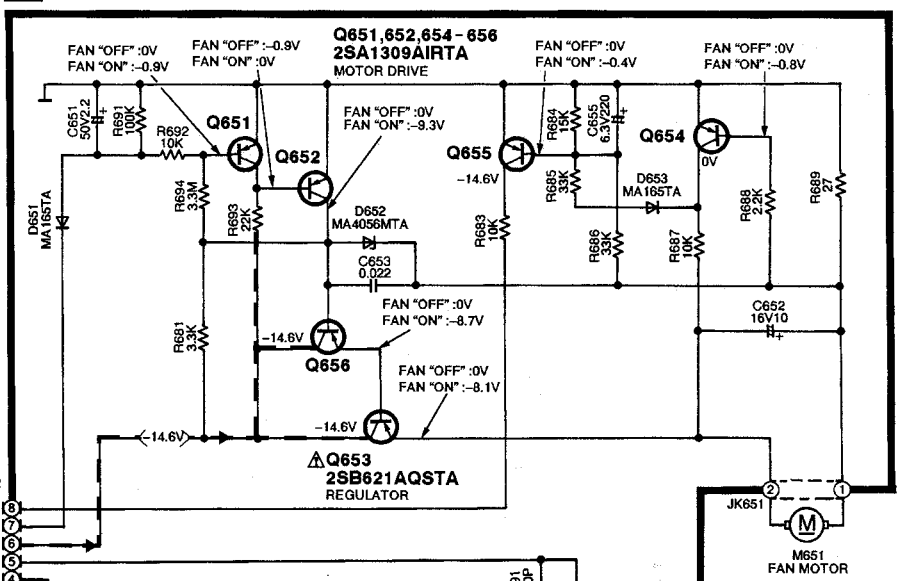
FAN "OFF" :0V
FAN "ON" :–0.9V

FAN "OFF" :–0.9V
FAN "ON" :0V

Q651,652,654 - 656
2SA1309AIRTA
MOTOR DRIVE

FAN "OFF" :0V
FAN "ON" :–0.4V

FAN "OFF" :0V
FAN "ON" :–0.8V

C651
50V2.2

R691
100K

R692
10K

Q651

Q652

FAN "OFF" :0V
FAN "ON" :–9.3V

Q655
–14.6V

R684
15K

C655
6.3V220

Q654
0V

R685
33K

D653
MA165TA

R688
2.2K

R689
27

D651
MA165TA

R694
3.3M

R693
22K

D652
MA4056MTA

R683
10K

R686
33K

R687
10K

C653
0.022

FAN "OFF" :0V
FAN "ON" :–8.7V

C652
16V10

R681
3.3K

–14.6V
Q656

FAN "OFF" :0V
FAN "ON" :–8.1V

(–14.6V)

–14.6V

⚠Q653
2SB621AQSTA
REGULATOR

8
7
6
5

2
1
JK651

M
M651
FAN MOTOR